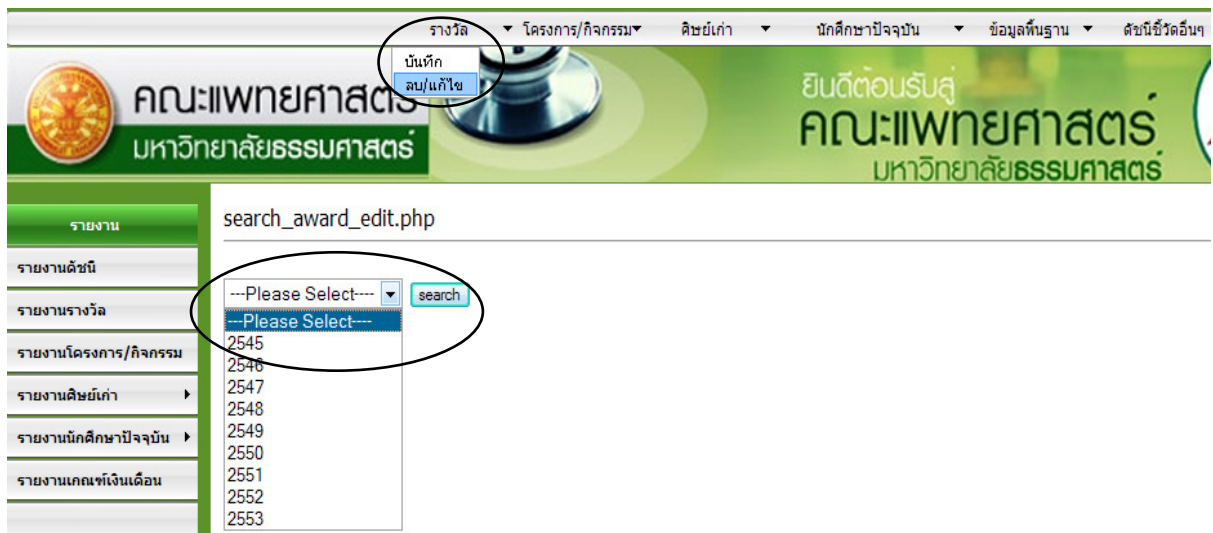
รางวัล ▼ โครงการ/กิจกรรม▼ ศิษย์เก่า ▼ นักศึกษาปัจจุบัน ▼ ข้อมูลพื้นฐาน ▼ ดัชนีชี้วัดอื่นๆ

บันทึก
ลบ/แก้ไข

คณะแพทยศาสตร์
มหาวิทยาลัยธรรมศาสตร์

ยินดีต้อนรับสู่
คณะแพทยศาสตร์
มหาวิทยาลัยธรรมศาสตร์

รายงาน
รายงานดัชนี
รายงานรางวัล
รายงานโครงการ/กิจกรรม
รายงานศิษย์เก่า
รายงานนักศึกษาปัจจุบัน
รายงานเกณฑ์เงินเดือน

search_award_edit.php

---Please Select--- search
---Please Select---
2545
2546
2547
2548
2549
2550
2551
2552
2553